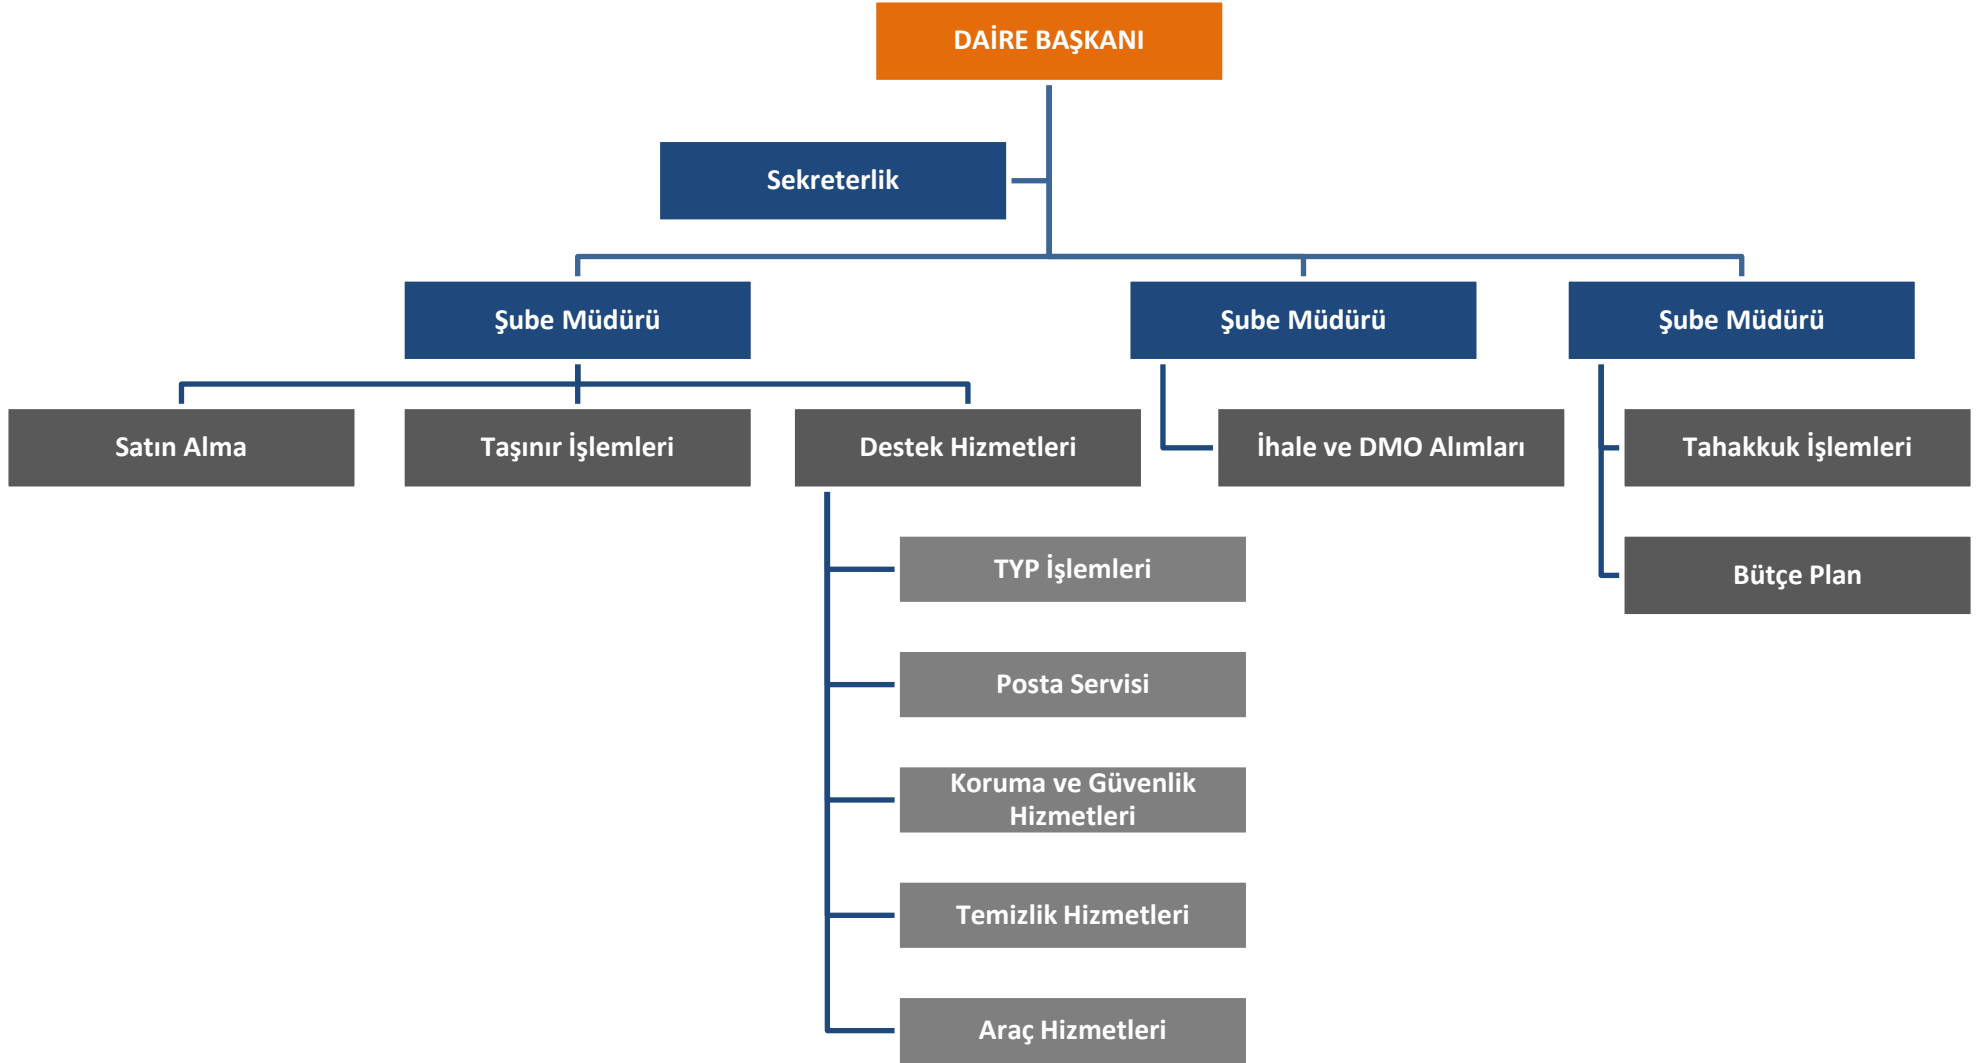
DAİRE BAŞKANI

Sekreterlik

Şube Müdürü

Şube Müdürü

Şube Müdürü

Satın Alma

Taşınır İşlemleri

Destek Hizmetleri

İhale ve DMO Alımları

Tahakkuk İşlemleri

Bütçe Plan

TYP İşlemleri

Posta Servisi

Koruma ve Güvenlik Hizmetleri

Temizlik Hizmetleri

Araç Hizmetleri